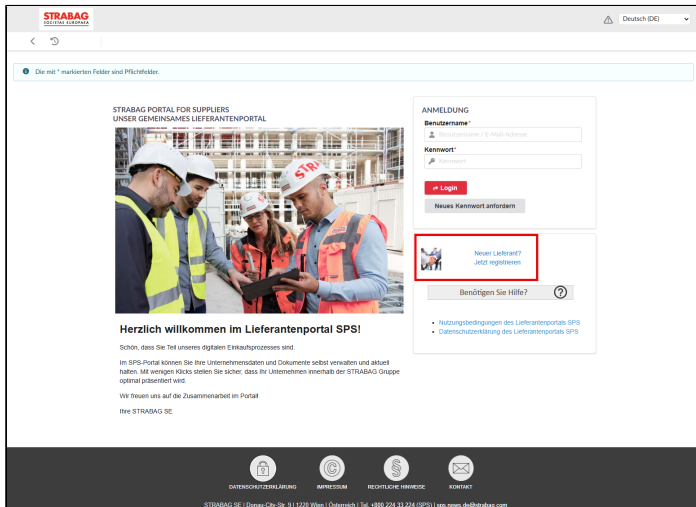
STRABAG
SOCIETAS EUROPAEA

Deutsch (DE)

Die mit * markierten Felder sind Pflichtfelder.

STRABAG PORTAL FOR SUPPLIERS
UNSER GEMEINSAMES LIEFERANTENPORTAL

ANMELDUNG
Benutzername*
Benutzername / E-Mail-Adresse
Kennwort*
Kennwort
Login
Neues Kennwort anfordern

Neuer Lieferant?
Jetzt registrieren

Benötigen Sie Hilfe?

- Nutzungsbedingungen des Lieferantenportals SPS
- Datenschutzerklärung des Lieferantenportals SPS

Herzlich willkommen im Lieferantenportal SPS!

Schön, dass Sie Teil unseres digitalen Einkaufsprozesses sind.

Im SPS-Portal können Sie Ihre Unternehmensdaten und Dokumente selbst verwalten und aktuell halten. Mit wenigen Klicks stellen Sie sicher, dass Ihr Unternehmen innerhalb der STRABAG Gruppe optimal präsentiert wird.

Wir freuen uns auf die Zusammenarbeit im Portal!

Ihre STRABAG SE

DATENSCHUTZERKLÄRUNG IMPRESSUM RECHTLICHE HINWEISE KONTAKT

STRABAG SE | Donau-City-Str. 9 | 1220 Wien | Österreich | Tel. +800 224 33 224 (SPS) | sps.news.de@strabag.com